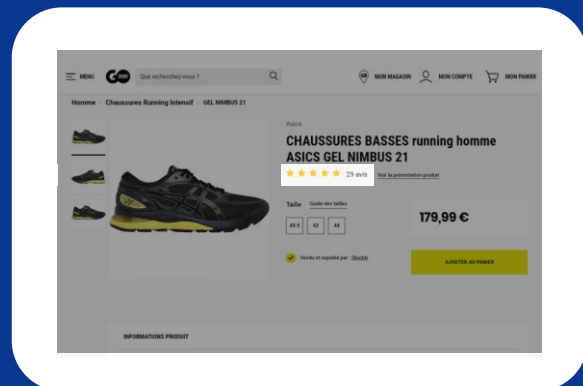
MENU

Que recherchez-vous ?

MON MAGASIN MON COMPTE MON PANIER

Homme › Chaussures Running Intensif › GEL NIMBUS 21

Asics

CHAUSSURES BASSES running homme ASICS GEL NIMBUS 21

29 avis Voir la présentation produit

Taille Guide des tailles

40.5 42 44

179,99 €

Vendu et expédié par Stockly

AJOUTER AU PANIER

INFORMATIONS PRODUIT